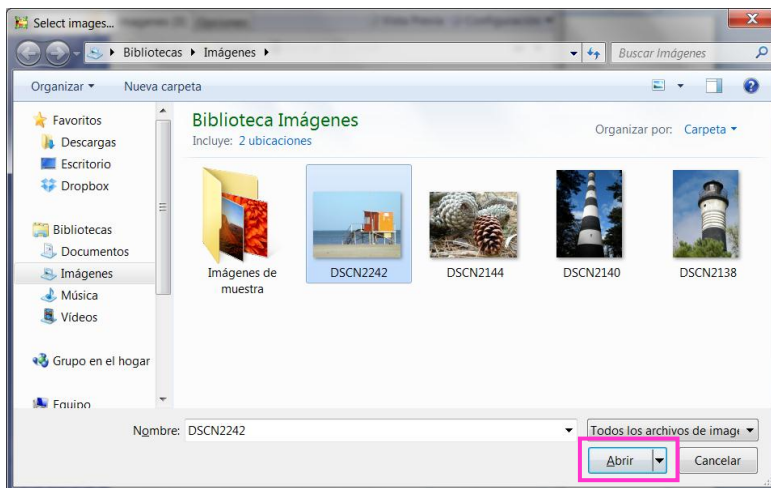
Select images...

Bibliotecas ▸ Imágenes ▸

Buscar Imágenes

Organizar ▾ Nueva carpeta

Favoritos
Descargas
Escritorio
Dropbox

Bibliotecas
Documentos
Imágenes
Música
Vídeos

Grupo en el hogar

Equipo

Biblioteca Imágenes
Incluye: 2 ubicaciones

Organizar por: Carpeta ▾

Imágenes de muestra
DSCN2242
DSCN2144
DSCN2140
DSCN2138

Nombre: DSCN2242

Todos los archivos de image

Abrir
Cancelar